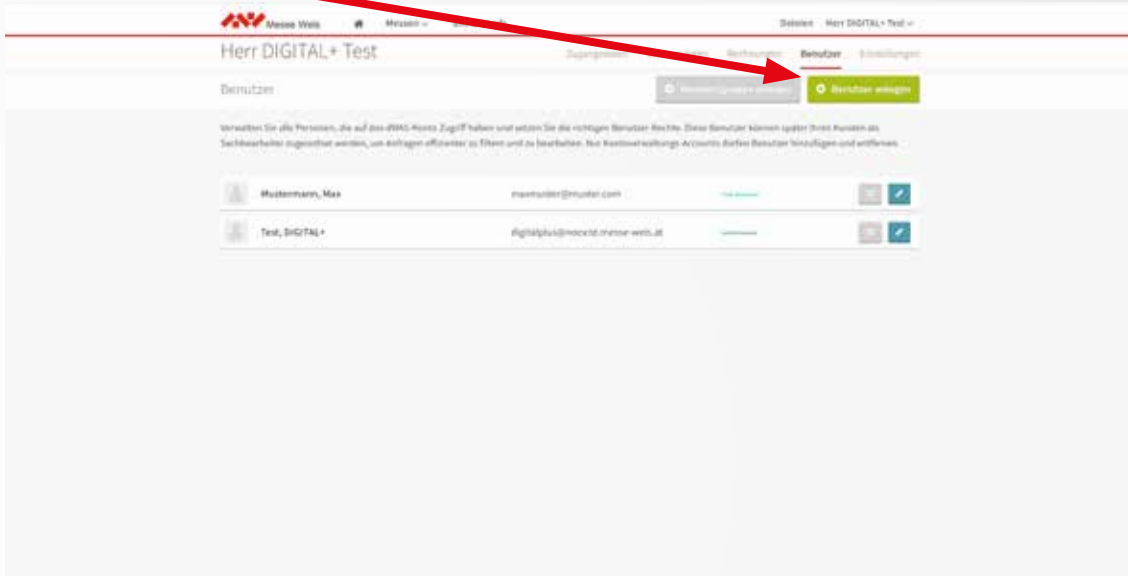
Messe Wels

Messen

Dateien Herr DIGITAL+ Test

Herr DIGITAL+ Test

Zugangsdaten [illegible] Rechnungen Benutzer Einstellungen

Benutzer

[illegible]

Benutzer anlegen

Verwalten Sie alle Personen, die auf das dMAS-Konto Zugriff haben und setzen Sie die richtigen Benutzer Rechte. Diese Benutzer können später Ihren Kunden als Sachbearbeiter zugeordnet werden, um Anfragen effizienter zu filtern und zu bearbeiten. Nur Kontoverwaltungs Accounts dürfen Benutzer hinzufügen und entfernen.

| | | |
|---|---|---|
| Mustermann, Max | maxmuster@muster.com | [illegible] |
| Test, DIGITAL+ | digitalplus@nocxid.messe-wels.at | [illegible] |